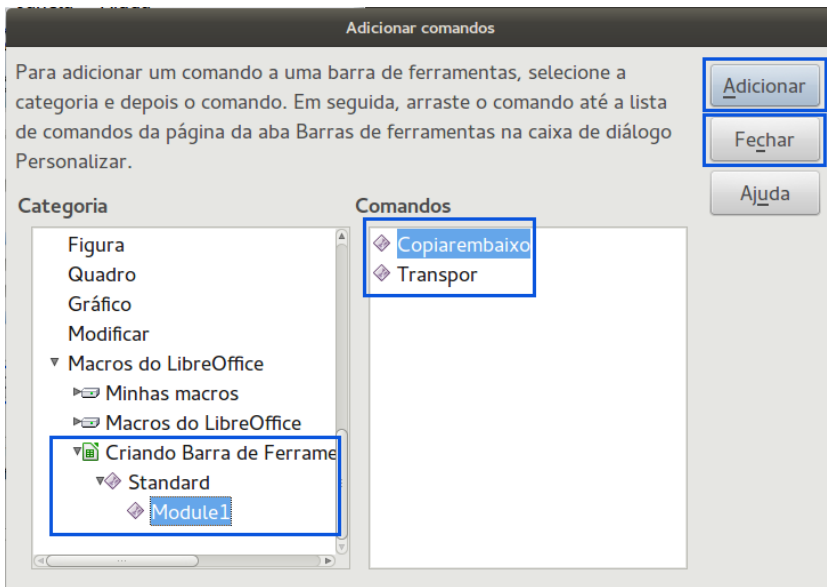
Adicionar comandos

Para adicionar um comando a uma barra de ferramentas, selecione a categoria e depois o comando. Em seguida, arraste o comando até a lista de comandos da página da aba Barras de ferramentas na caixa de diálogo Personalizar.

Adicionar

Fechar

Ajuda

Categoria

Figura
Quadro
Gráfico
Modificar
Macros do LibreOffice
Minhas macros
Macros do LibreOffice
Criando Barra de Ferrame
Standard
Module1

Comandos

Copiarembaixo
Transpor